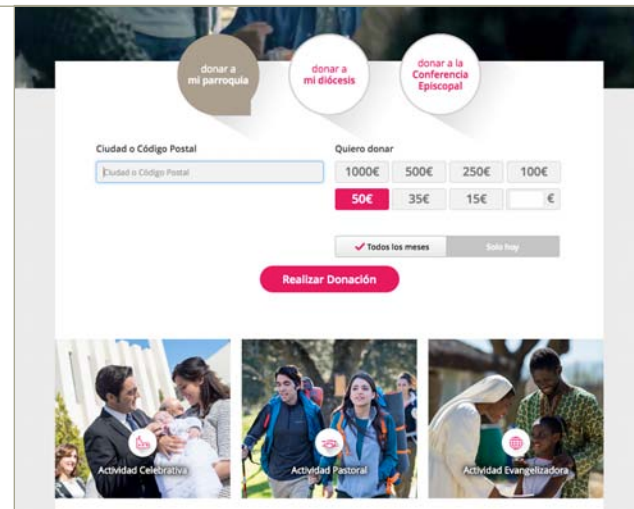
donar a
mi parroquia

donar a
mi diócesis

donar a la
Conferencia
Episcopal

Ciudad o Código Postal

Ciudad o Código Postal

Quiero donar

| 1000€ | 500€ | 250€ | 100€ |
|---|---|---|---|
| 50€ | 35€ | 15€ | € |

Todos los meses

Solo hoy

Realizar Donación

Actividad Celebrativa

Actividad Pastoral

Actividad Evangelizadora